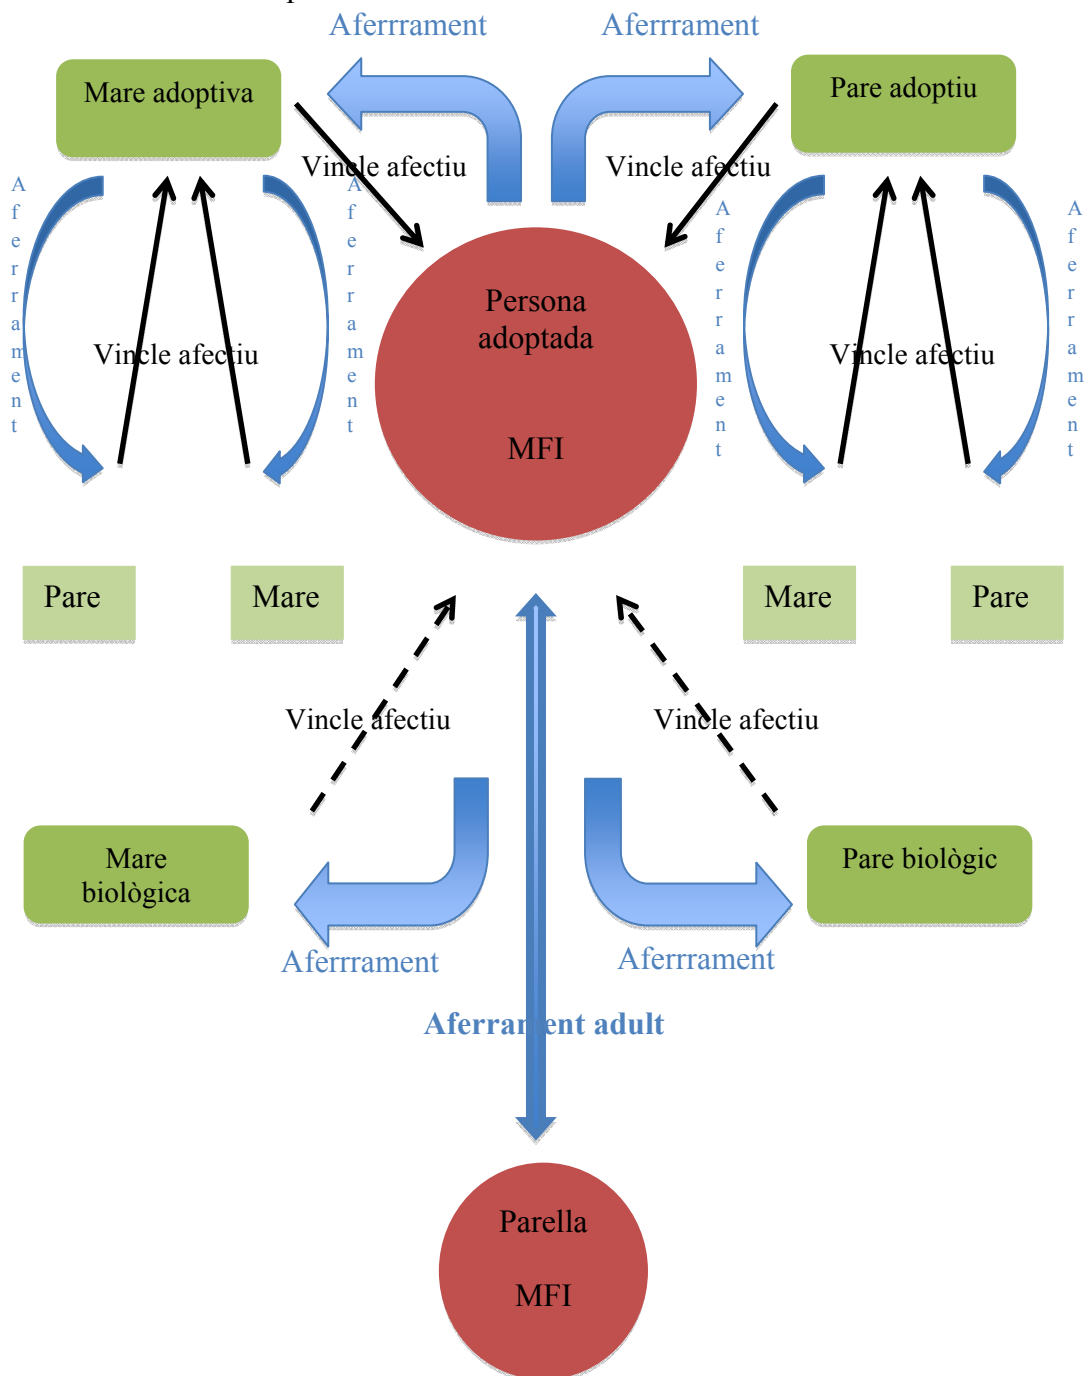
Aferrrament

Aferrrament

Mare adoptiva

Pare adoptiu

Vincle afectiu

Vincle afectiu

Aferrrament

Aferrrament

Aferrrament

Aferrrament

Vincle afectiu

Persona adoptada

MFI

Vincle afectiu

Pare

Mare

Mare

Pare

Vincle afectiu

Vincle afectiu

Mare biològica

Pare biològic

Aferrrament

Aferrrament

Aferrament adult

Parella

MFI